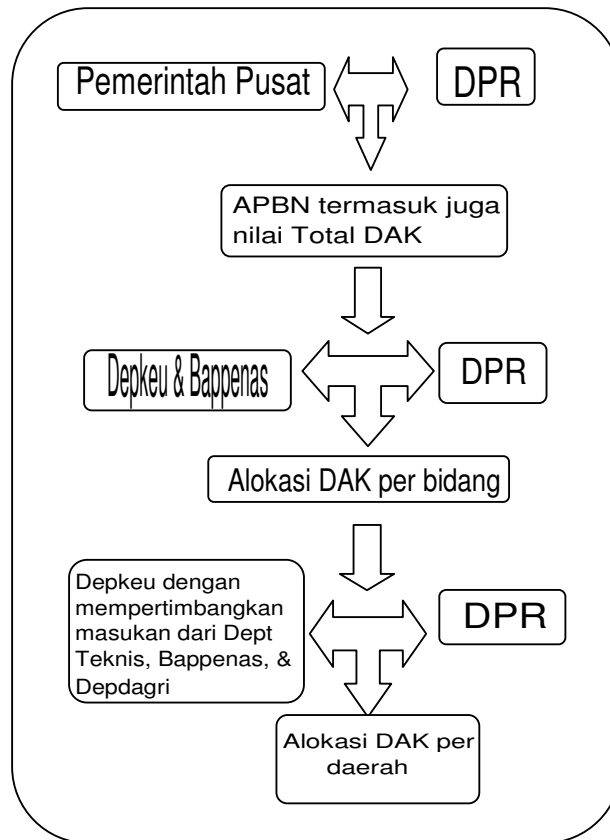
Pemerintah Pusat

DPR

APBN termasuk juga nilai Total DAK

Depkeu & Bappenas

DPR

Alokasi DAK per bidang

Depkeu dengan mempertimbangkan masukan dari Dept Teknis, Bappenas, & Depdagri

DPR

Alokasi DAK per daerah